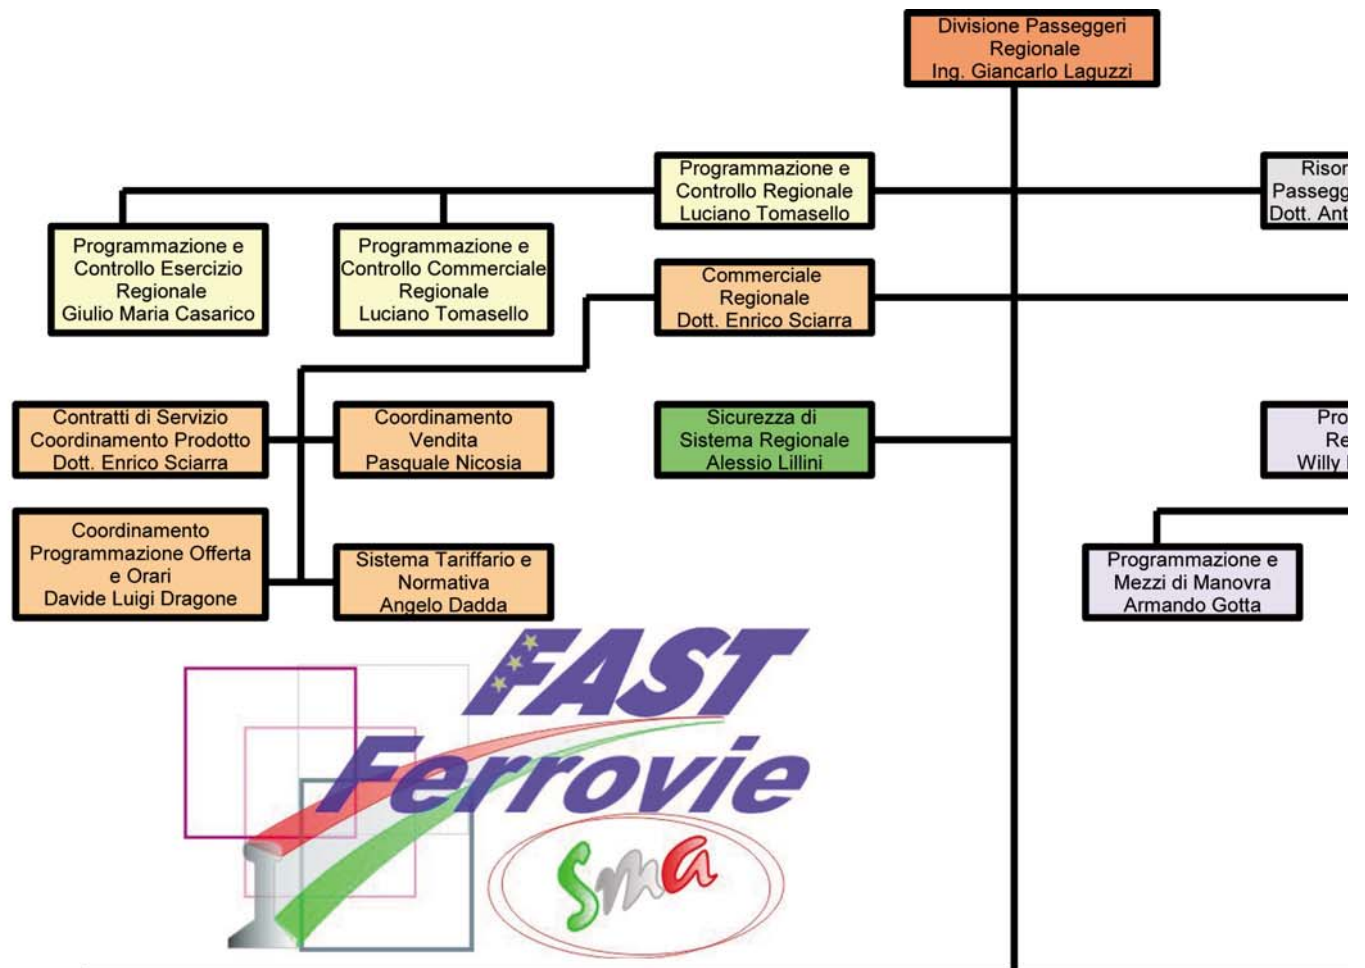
Divisione Passeggeri Regionale
Ing. Giancarlo Laguzzi

Programmazione e Controllo Regionale
Luciano Tomasello

Risor
Passegg
Dott. Ant

Programmazione e Controllo Esercizio Regionale
Giulio Maria Casarico

Programmazione e Controllo Commerciale Regionale
Luciano Tomasello

Commerciale Regionale
Dott. Enrico Sciarra

Contratti di Servizio Coordinamento Prodotto
Dott. Enrico Sciarra

Coordinamento Vendita
Pasquale Nicosia

Sicurezza di Sistema Regionale
Alessio Lillini

Pro
Re
Willy

Coordinamento Programmazione Offerta e Orari
Davide Luigi Dragone

Sistema Tariffario e Normativa
Angelo Dadda

Programmazione e Mezzi di Manovra
Armando Gotta

FAST
Ferrovie
sma